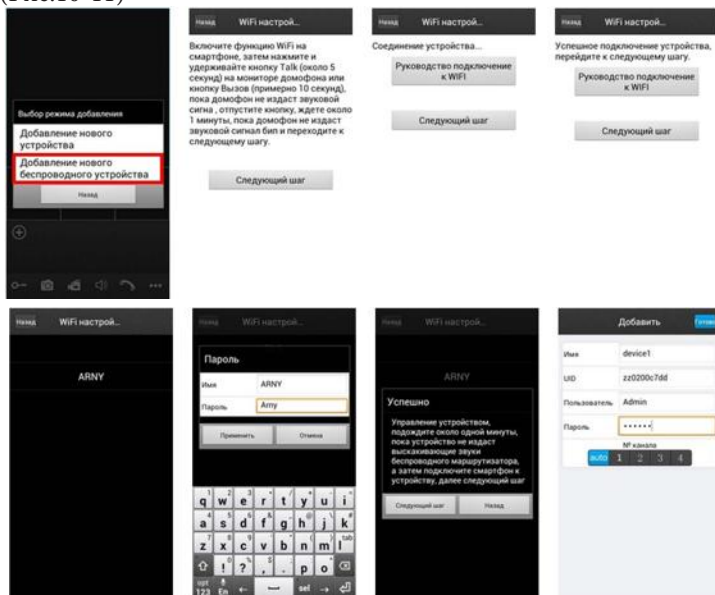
(Рис.10-11)

Выбор режима добавления
Добавление нового устройства
Добавление нового беспроводного устройства
Назад

Назад WiFi настрой...
Включите функцию WiFi на смартфоне, затем нажмите и удерживайте кнопку Talk (около 5 секунд) на мониторе домофона или кнопку Вызов (примерно 10 секунд), пока домофон не издаст звуковой сигна , отпустите кнопку, ждите около 1 минуты, пока домофон не издаст звуковой сигнал бип и переходите к следующему шагу.
Следующий шаг

Назад WiFi настрой...
Соединение устройства...
Руководство подключение к WIFI
Следующий шаг

Назад WiFi настрой...
Успешное подключение устройства, перейдите к следующему шагу.
Руководство подключение к WIFI
Следующий шаг

Назад WiFi настрой...
ARNY

Назад WiFi настрой...
Пароль
Имя ARNY
Пароль Arny
Применить Отмена
q w e r t y u i
a s d f g h j k
z x c v b n m
!? , . p o
123 En sel

Назад WiFi настрой...
ARNY
Успешно
Управление устройством, подождите около одной минуты, пока устройство не издаст выскакивающие звуки беспроводного маршрутизатора, а затем подключите смартфон к устройству, далее следующий шаг
Следующий шаг Назад

Добавить Готово
Имя device1
UID zz0200c7dd
Пользователь Admin
Пароль ••••••
№ канала
auto 1 2 3 4